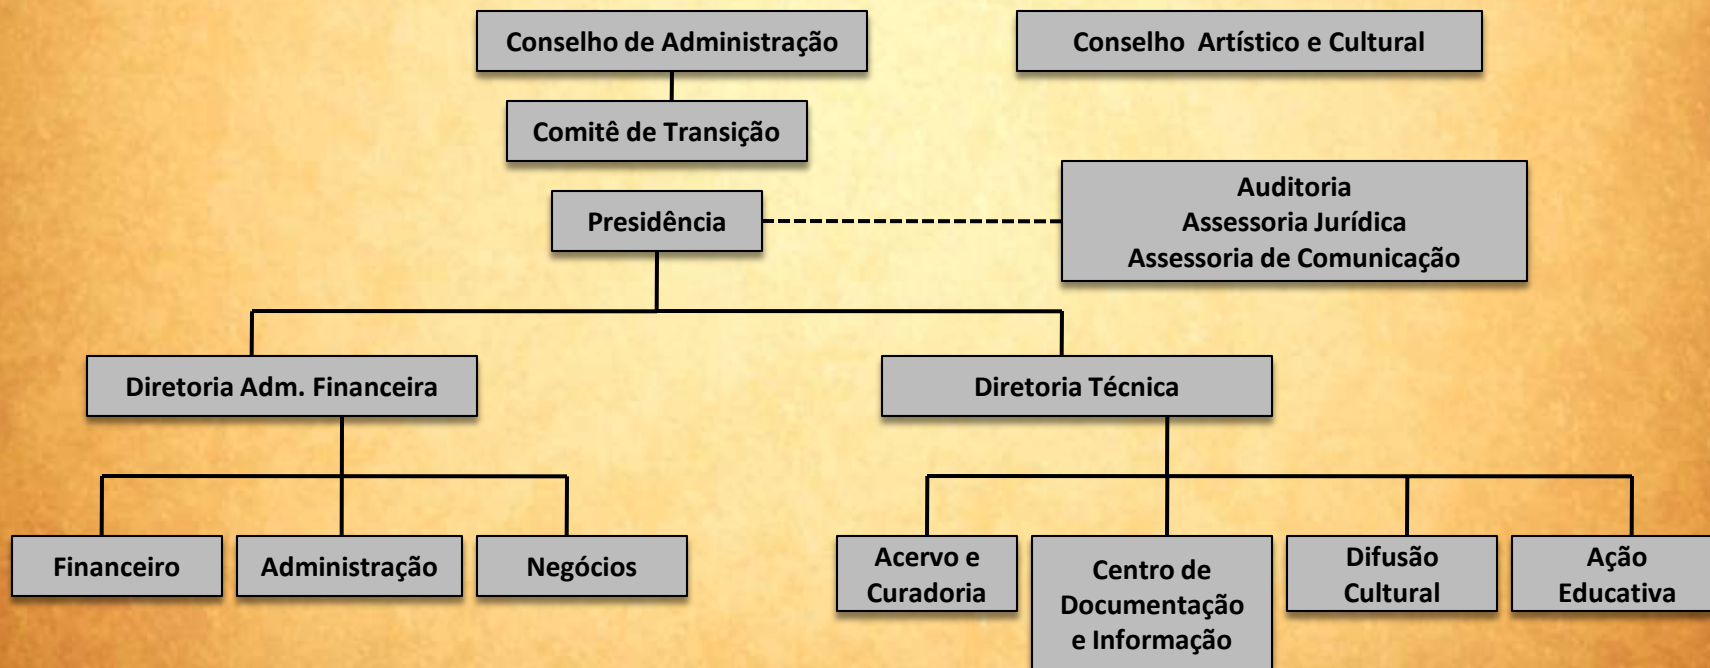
Conselho de Administração

Conselho Artístico e Cultural

Comitê de Transição

Presidência

Auditoria
Assessoria Jurídica
Assessoria de Comunicação

Diretoria Adm. Financeira

Diretoria Técnica

Financeiro

Administração

Negócios

Acervo e Curadoria

Centro de Documentação e Informação

Difusão Cultural

Ação Educativa